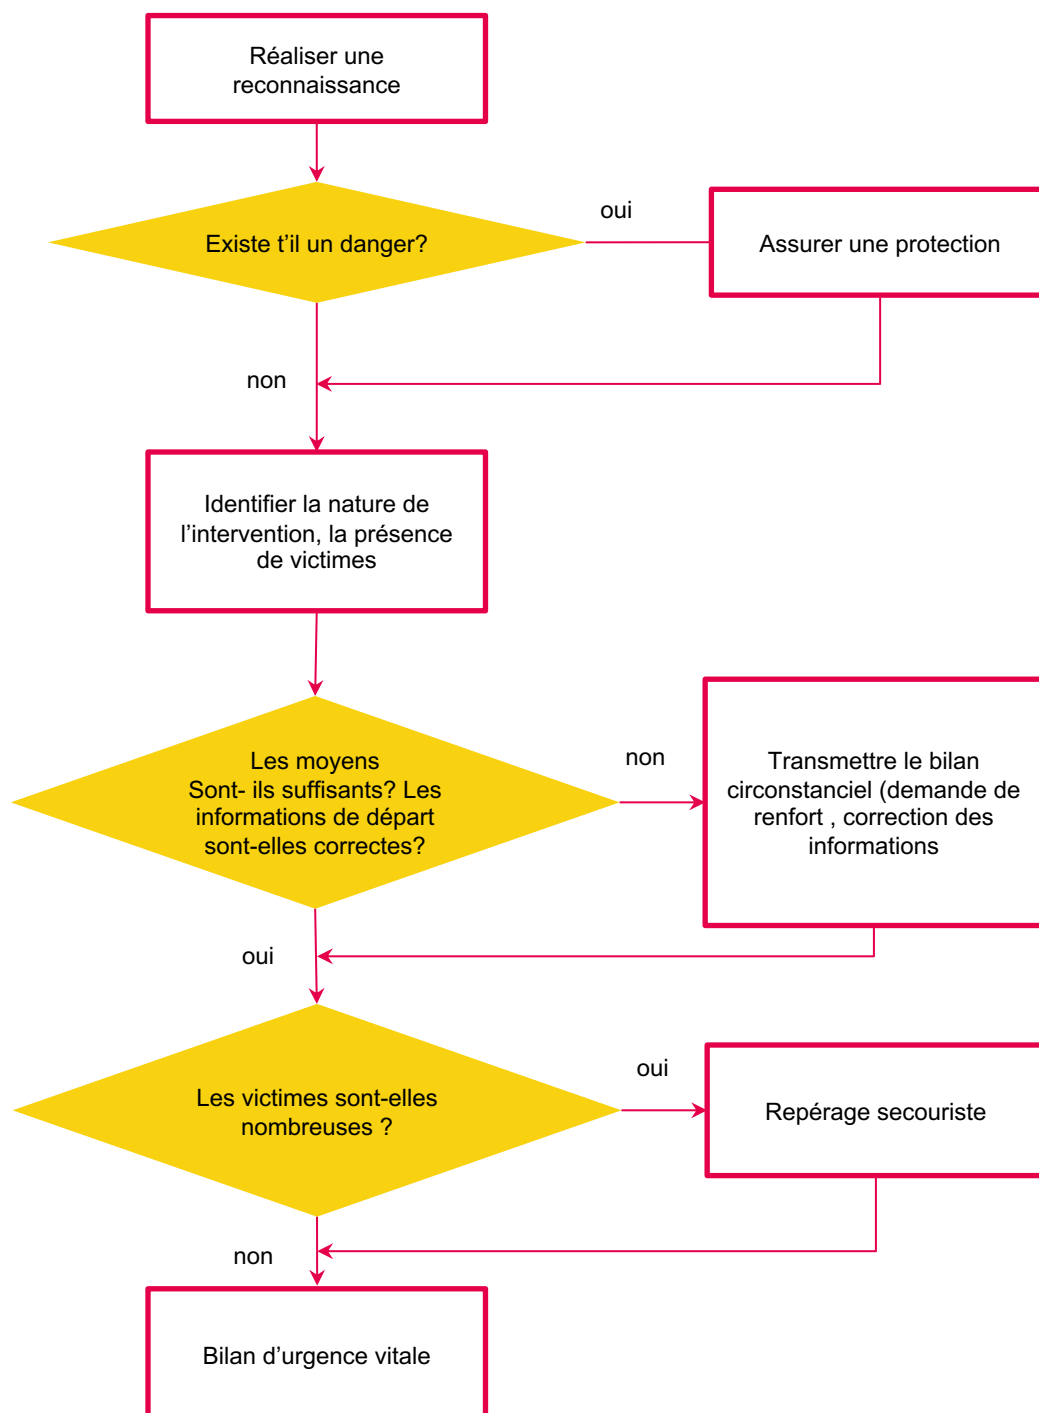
Réaliser une reconnaissance

Existe t'il un danger?

oui

Assurer une protection

non

Identifier la nature de l'intervention, la présence de victimes

Les moyens Sont- ils suffisants? Les informations de départ sont-elles correctes?

non

Transmettre le bilan circonstanciel (demande de renfort , correction des informations

oui

Les victimes sont-elles nombreuses ?

oui

Repérage secouriste

non

Bilan d'urgence vitale